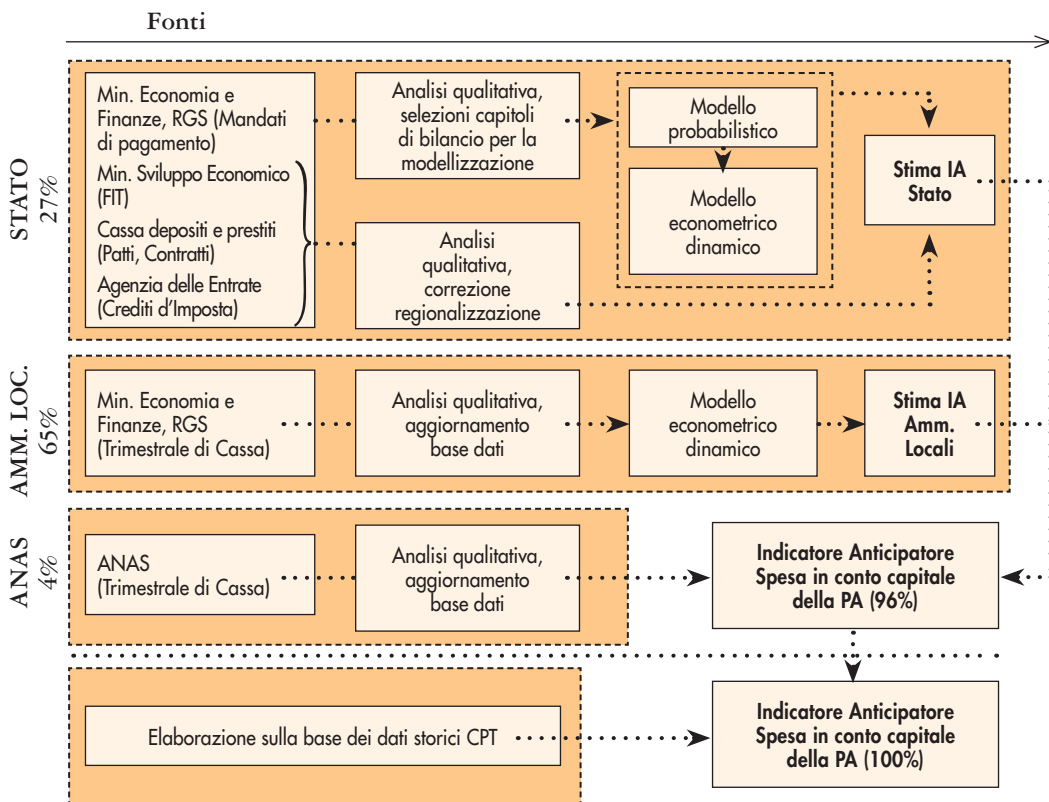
Fonti

STATO
27%

Min. Economia e Finanze, RGS (Mandati di pagamento)

Min. Sviluppo Economico (FIT)

Cassa depositi e prestiti (Patti, Contratti)

Agenzia delle Entrate (Crediti d'Imposta)

Analisi qualitativa, selezioni capitoli di bilancio per la modellizzazione

Modello probabilistico

Modello econometrico dinamico

Stima IA Stato

Analisi qualitativa, correzione regionalizzazione

AMM. LOC.
65%

Min. Economia e Finanze, RGS (Trimestrale di Cassa)

Analisi qualitativa, aggiornamento base dati

Modello econometrico dinamico

Stima IA Amm. Locali

ANAS
4%

ANAS (Trimestrale di Cassa)

Analisi qualitativa, aggiornamento base dati

Indicatore Anticipatore Spesa in conto capitale della PA (96%)

Elaborazione sulla base dei dati storici CPT

Indicatore Anticipatore Spesa in conto capitale della PA (100%)